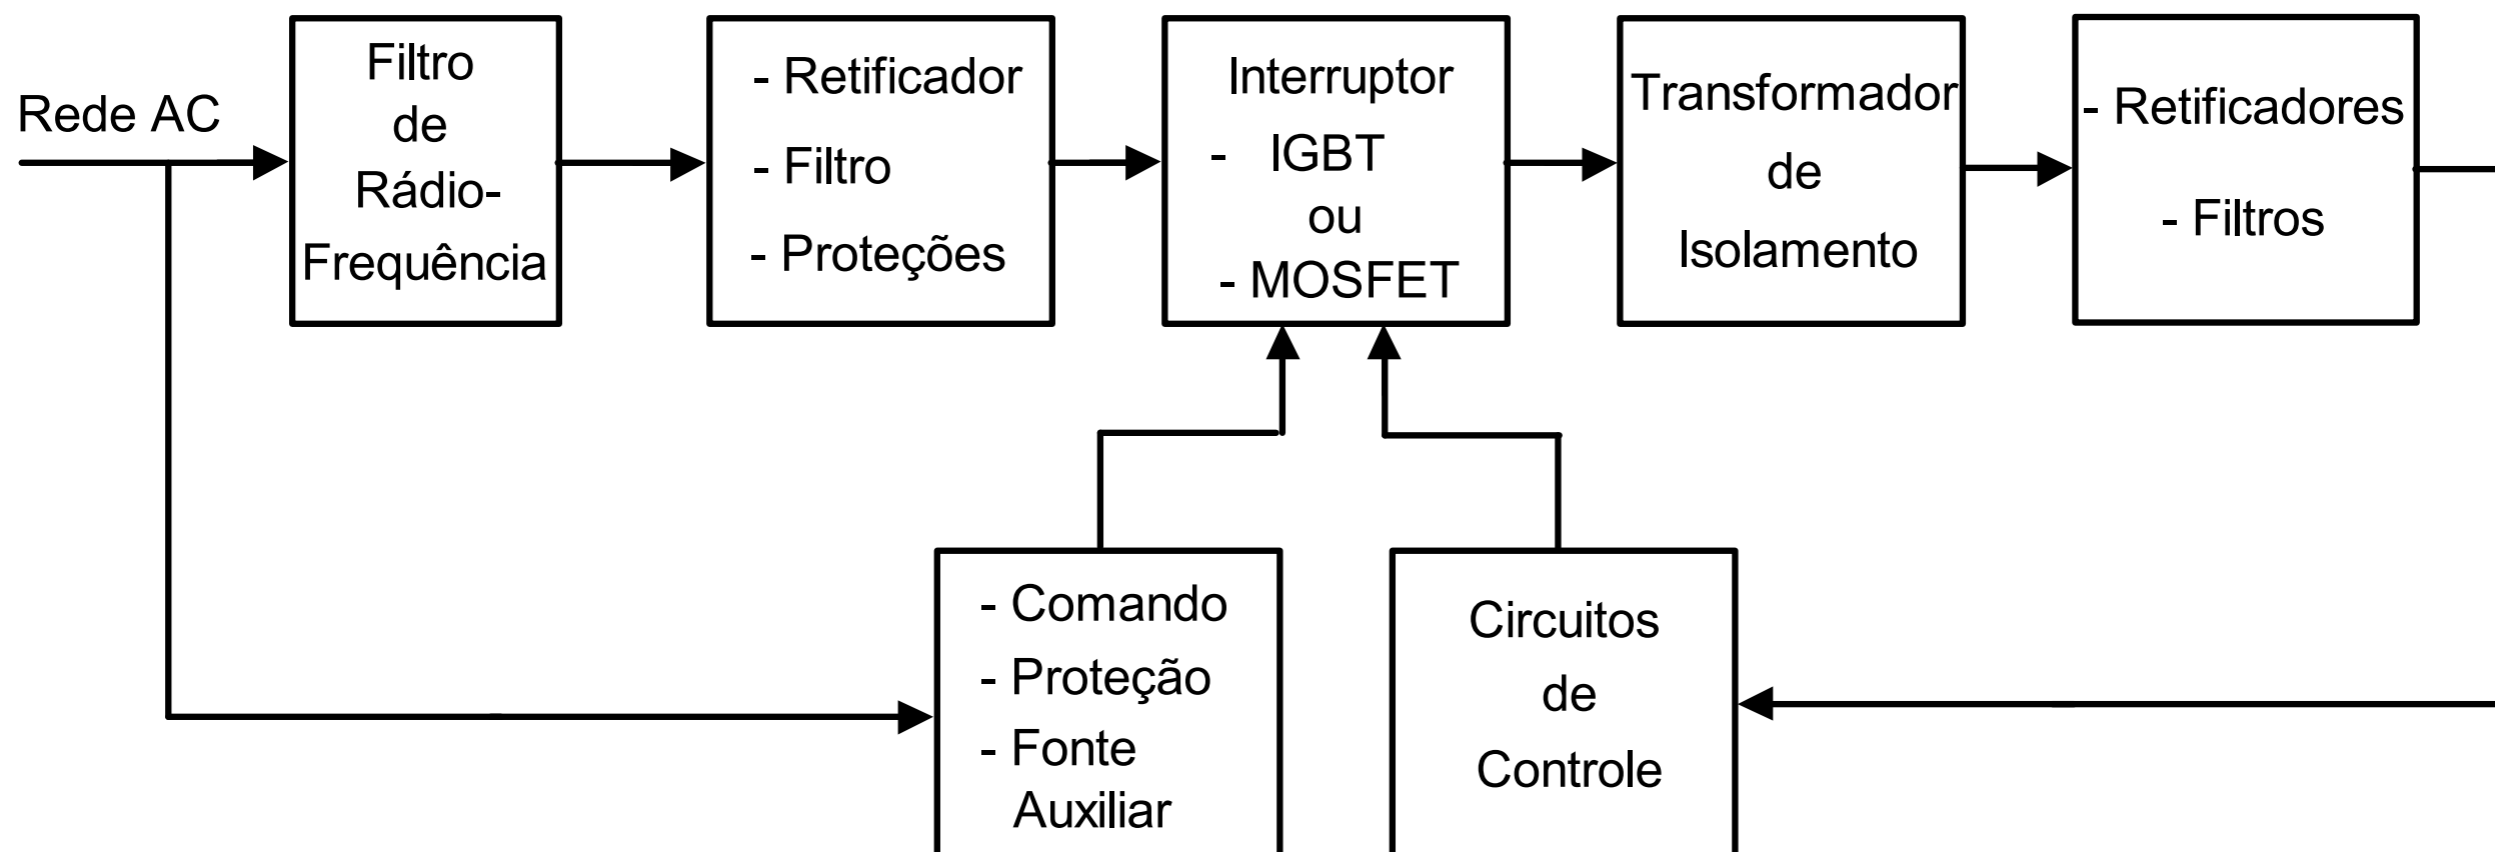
Rede AC

Filtro de Rádio-Frequência

- Retificador
- Filtro
- Proteções

Interruptor
- IGBT
ou
- MOSFET

Transformador de Isolamento

- Retificadores
- Filtros

- Comando
- Proteção
- Fonte Auxiliar

Circuitos de Controle